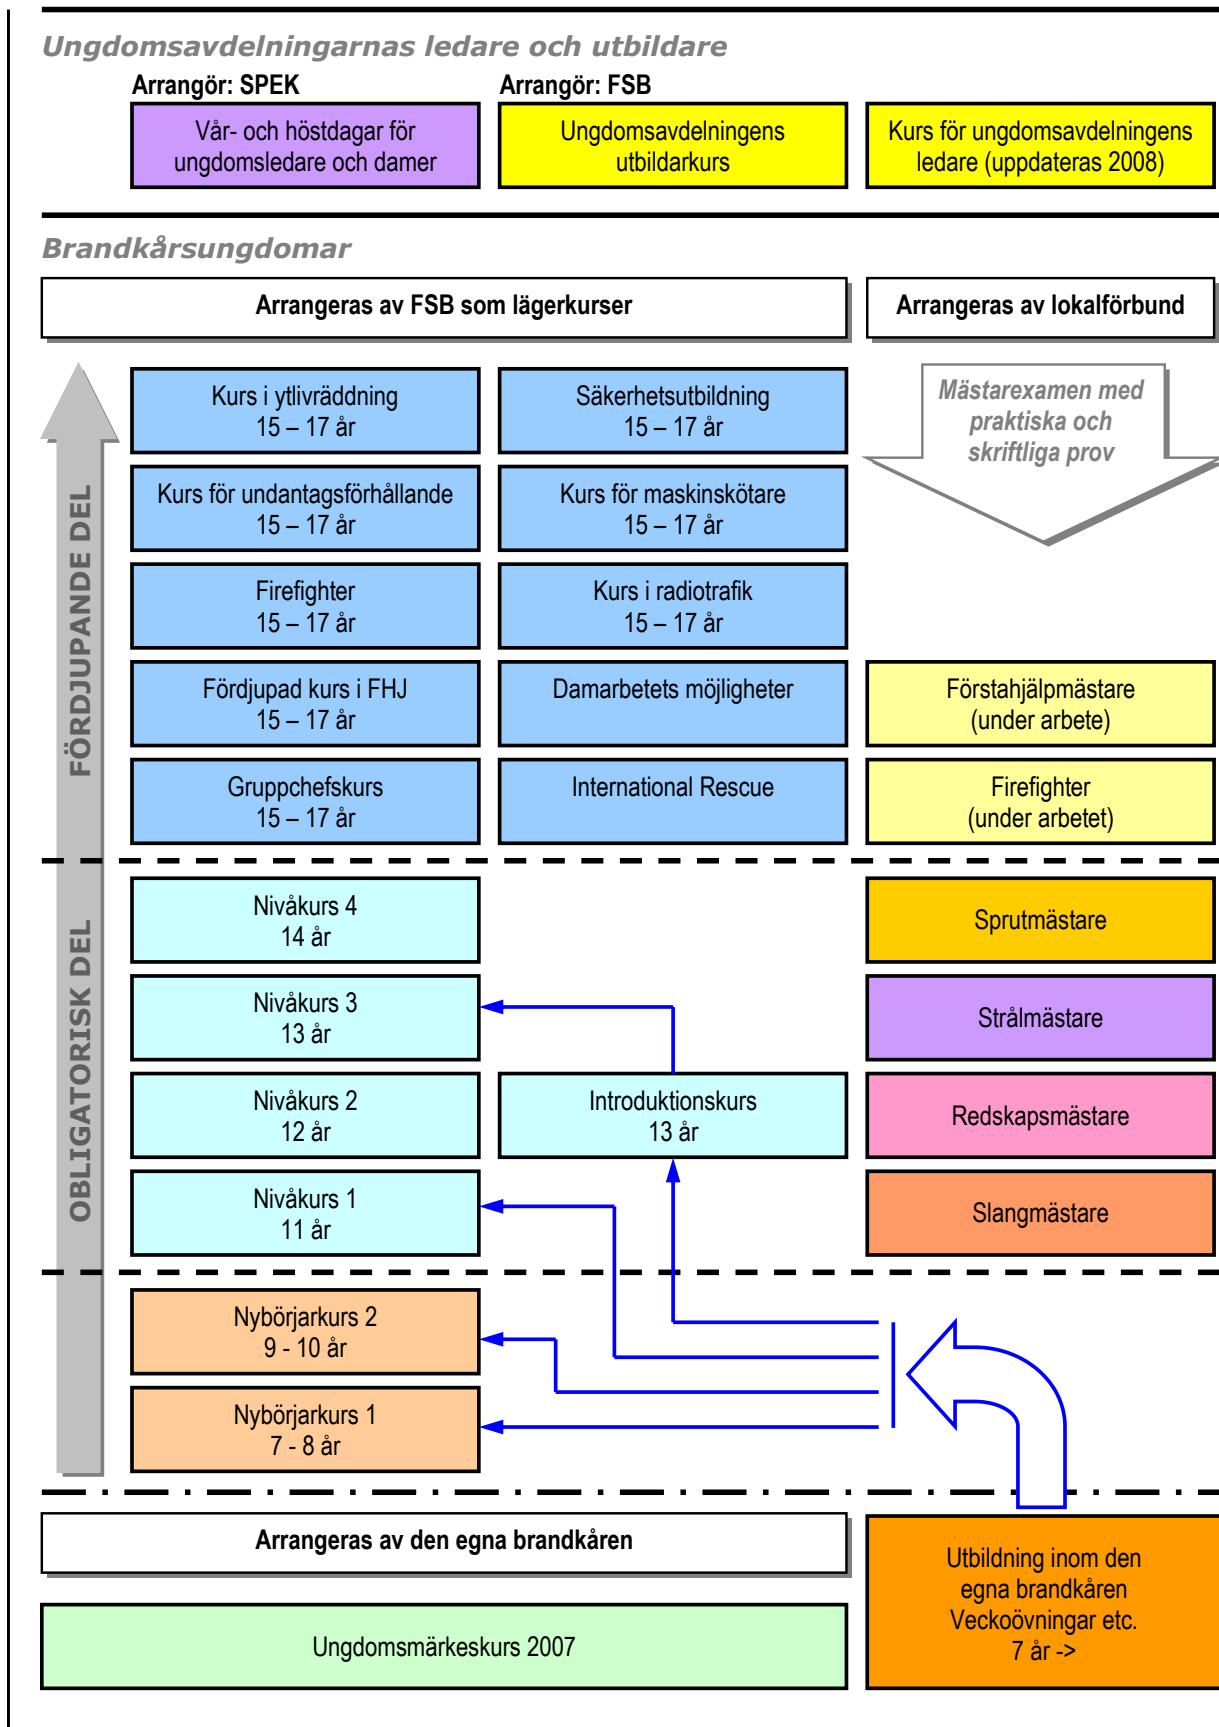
Ungdomsavdelningarnas ledare och utbildare

Arrangör: SPEK

Arrangör: FSB

Vår- och höstdagar för ungdomsledare och damer

Ungdomsavdelningens utbildarkurs

Kurs för ungdomsavdelningens ledare (uppdateras 2008)

Brandkårsungdomar

Arrangeras av FSB som lägerkurser

Arrangeras av lokalförbund

FÖRDJUPANDE DEL

Kurs i ytlivräddning
15 – 17 år

Säkerhetsutbildning
15 – 17 år

Mästarexamen med praktiska och skriftliga prov

Kurs för undantagsförhållande
15 – 17 år

Kurs för maskinskötare
15 – 17 år

Firefighter
15 – 17 år

Kurs i radiotrafik
15 – 17 år

Fördjupad kurs i FHJ
15 – 17 år

Damarbetets möjligheter

Förstahjälpmästare
(under arbete)

Gruppchefskurs
15 – 17 år

International Rescue

Firefighter
(under arbetet)

OBLIGATORISK DEL

Nivåkurs 4
14 år

Sprutmästare

Nivåkurs 3
13 år

Strålmästare

Nivåkurs 2
12 år

Introduktionskurs
13 år

Redskapsmästare

Nivåkurs 1
11 år

Slangmästare

Nybörjarkurs 2
9 - 10 år

Nybörjarkurs 1
7 - 8 år

Arrangeras av den egna brandkåren

Utbildning inom den egna brandkåren
Veckoövningar etc.
7 år ->

Ungdomsmärkeskurs 2007